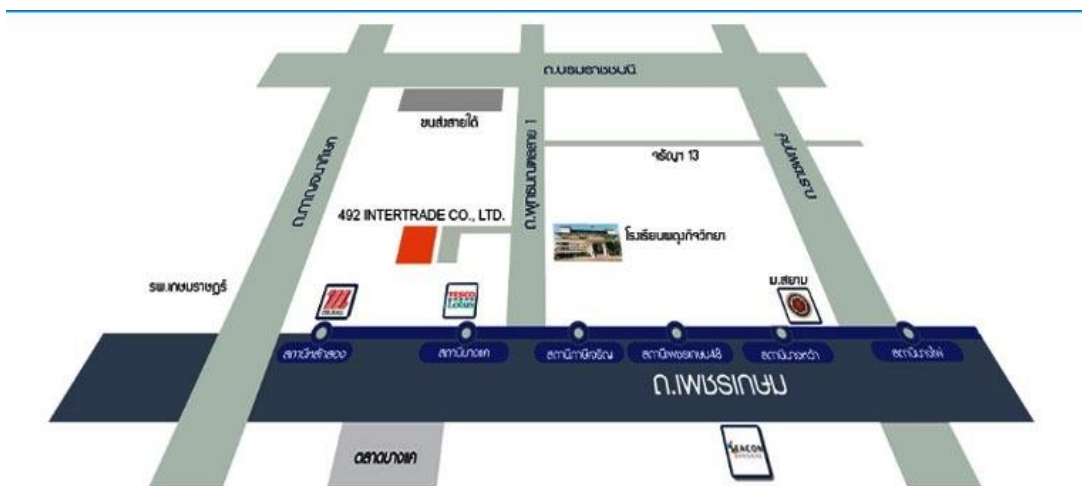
ถ.บรมราชชนนี

ขนส่งสายใต้

ถ.กาญจนาภิเษก

ถ.พุทธมณฑลสาย 1

จรัญฯ 13

ถ.เพชรเกษม

492 INTERTRADE CO., LTD.

โรงเรียนพณิชยการ

รพ.เกษมราษฎร์

TESCO Lotus

ม.สยาม

สถานีหลักสอง

สถานีบางแค

สถานีภาษีเจริญ

สถานีเพชรเกษม48

สถานีบางหว้า

สถานีบางไผ่

ถ.เพชรเกษม

ตลาดบางแค

SEACON